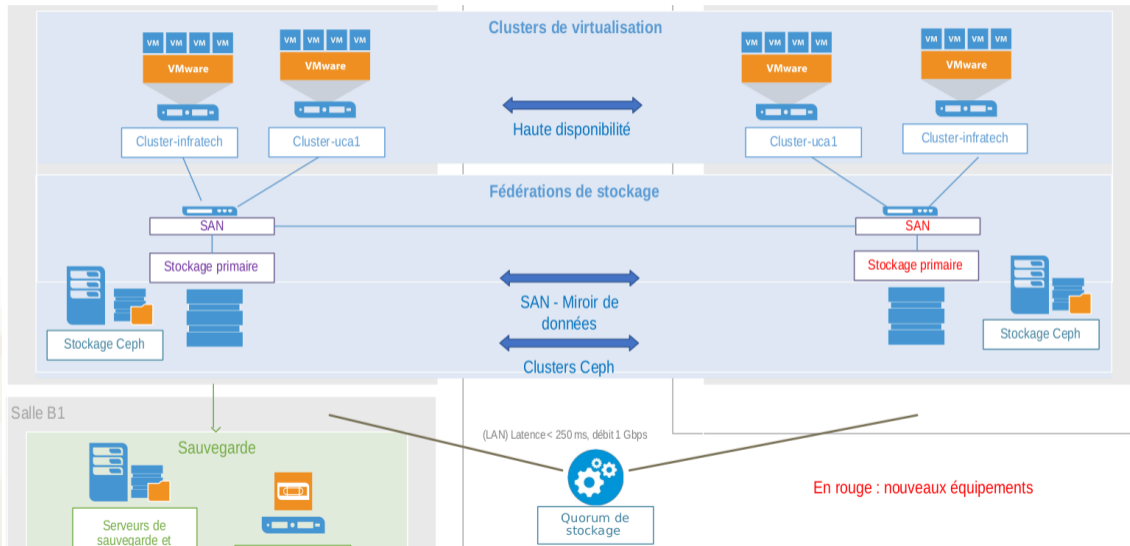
Clusters de virtualisation

VM VM VM VM
VMware

VM VM VM VM
VMware

VM VM VM VM
VMware

VM VM VM VM
VMware

Haute disponibilité

Cluster-infratech

Cluster-uca1

Cluster-uca1

Cluster-infratech

Fédérations de stockage

SAN

SAN

Stockage primaire

Stockage primaire

SAN - Miroir de données

Clusters Ceph

Stockage Ceph

Stockage Ceph

Salle B1

Sauvegarde

Serveurs de sauvegarde et

(LAN) Latence < 250 ms, débit 1 Gbps

Quorum de stockage

En rouge : nouveaux équipements